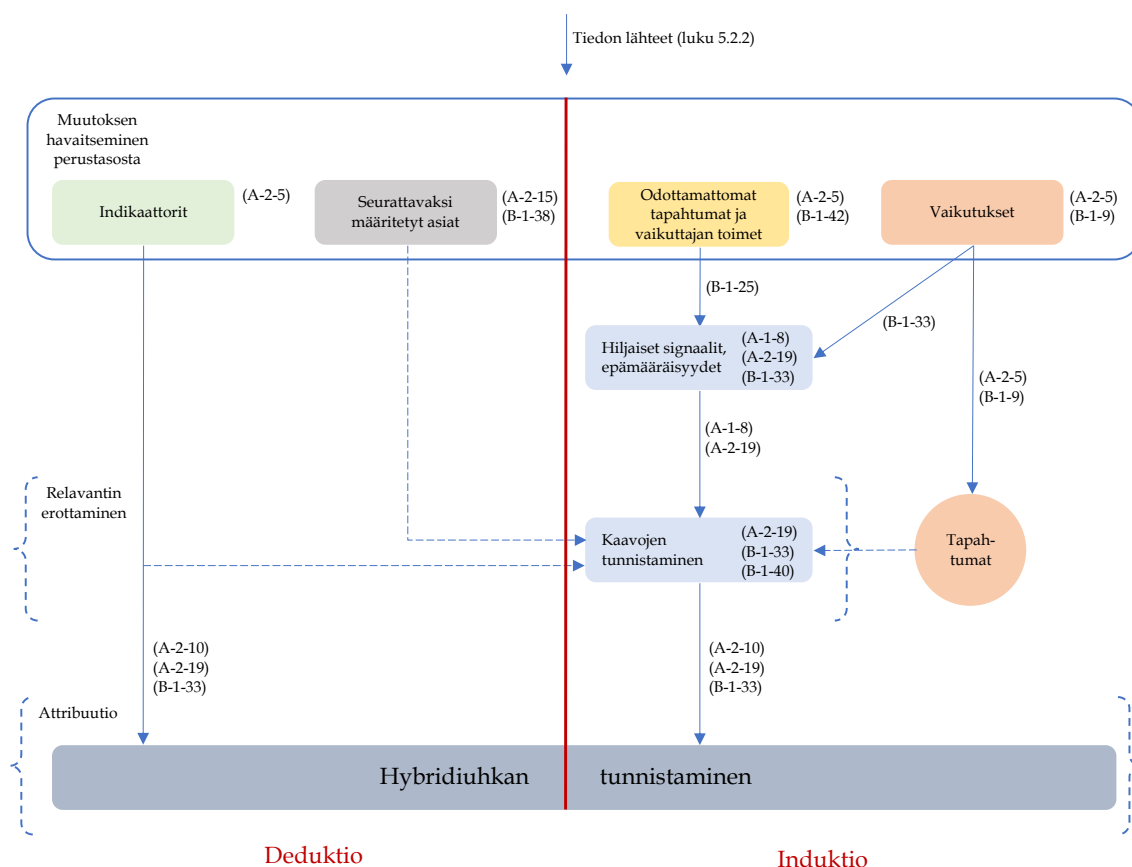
Tiedon lähteet (luku 5.2.2)

Muutoksen havaitseminen perustasosta

Indikaattorit

(A-2-5)

Seurattavaksi määritetyt asiat

(A-2-15)
(B-1-38)

Odottamattomat tapahtumat ja vaikuttajan toimet

(A-2-5)
(B-1-42)

Vaikutukset

(A-2-5)
(B-1-9)

(B-1-25)

(B-1-33)

Hiljaiset signaalit, epämääräisyydet

(A-1-8)
(A-2-19)
(B-1-33)

(A-2-5)
(B-1-9)

(A-1-8)
(A-2-19)

Relavantin erottaminen

Kaavojen tunnistaminen

(A-2-19)
(B-1-33)
(B-1-40)

Tapah-tumat

(A-2-10)
(A-2-19)
(B-1-33)

(A-2-10)
(A-2-19)
(B-1-33)

Attribuutio

Hybridiuhkan tunnistaminen

Deduktio

Induktio